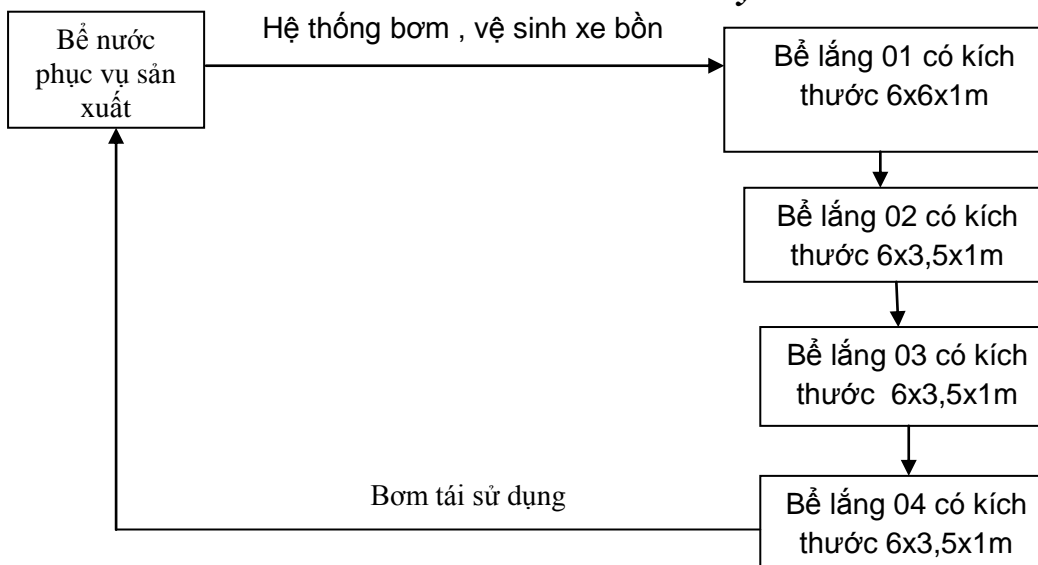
Bể nước phục vụ sản xuất

Hệ thống bơm , vệ sinh xe bồn

Bể lắng 01 có kích thước 6x6x1m

Bể lắng 02 có kích thước 6x3,5x1m

Bể lắng 03 có kích thước 6x3,5x1m

Bể lắng 04 có kích thước 6x3,5x1m

Bơm tái sử dụng